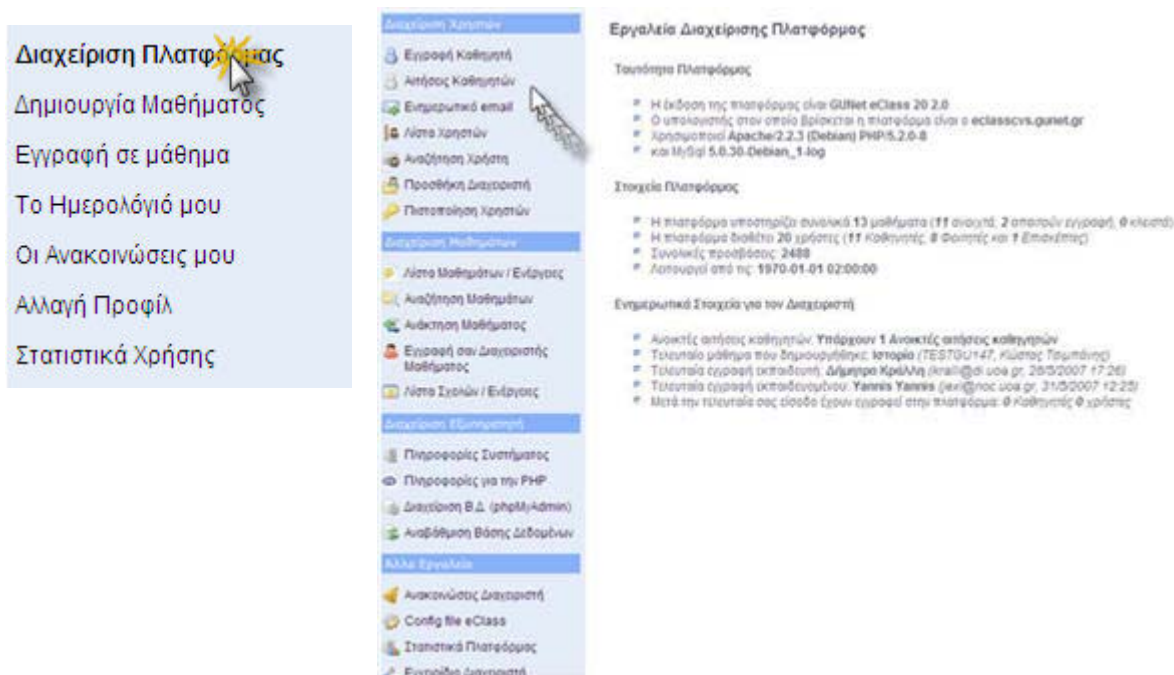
Διαχείριση Πλατφόρμας
Δημιουργία Μαθήματος
Εγγραφή σε μάθημα
Το Ημερολόγιό μου
Οι Ανακοινώσεις μου
Αλλαγή Προφίλ
Στατιστικά Χρήσης

Διαχείριση Χρηστών
Εγγραφή Καθηγητή
Αιτήσεις Καθηγητών
Ενημερωτικό email
Λίστα Χρηστών
Αναζήτηση Χρήστη
Προσθήκη Διαχειριστή
Πιστοποίηση Χρηστών
Διαχείριση Μαθημάτων
Λίστα Μαθημάτων / Ενέργειες
Αναζήτηση Μαθημάτων
Ανάκτηση Μαθήματος
Εγγραφή σαν Διαχειριστής Μαθήματος
Λίστα Σχολών / Ενέργειες
Διαχείριση Εξυπηρετητή
Πληροφορίες Συστήματος
Πληροφορίες για την PHP
Διαχείριση Β.Δ. (phpMyAdmin)
Αναβάθμιση Βάσης Δεδομένων
Άλλα Εργαλεία
Ανακοινώσεις Διαχειριστή
Config file eClass
Στατιστικά Πλατφόρμας
Εγχειρίδιο Διαχειριστή

Εργαλεία Διαχείρισης Πλατφόρμας

Ταυτότητα Πλατφόρμας

Η έκδοση της πλατφόρμας είναι GUNet eClass 2.0
Ο υπολογιστής στον οποίο βρίσκεται η πλατφόρμα είναι ο eclasscvs.gunet.gr
Χρησιμοποιεί Apache/2.2.3 (Debian) PHP/5.2.0-8
και MySql 5.0.30-Debian_1-log

Στοιχεία Πλατφόρμας

Η πλατφόρμα υποστηρίζει συνολικά 13 μαθήματα (11 ανοιχτά, 2 απαιτούν εγγραφή, 0 κλειστά)
Η πλατφόρμα διαθέτει 20 χρήστες (11 Καθηγητές, 8 Φοιτητές και 1 Επισκέπτες)
Συνολικές προσβάσεις: 2488
Λειτουργεί από τις: 1970-01-01 02:00:00

Ενημερωτικά Στοιχεία για τον Διαχειριστή

Ανοικτές αιτήσεις καθηγητών: Υπάρχουν 1 Ανοικτές αιτήσεις καθηγητών
Τελευταίο μάθημα που δημιουργήθηκε: Ιστορία (TESTGU147, Κώστας Τσιμπάνης)
Τελευταία εγγραφή (εκπαιδευτή): Δήμητρα Κρέλλη (krelli@di.uoa.gr, 28/5/2007 17:26)
Τελευταία εγγραφή (εκπαιδευόμενου): Yannis Yannis (iexi@noc.uoa.gr, 31/5/2007 12:25)
Μετά την τελευταία σας είσοδο έχουν εγγραφεί στην πλατφόρμα: 0 Καθηγητές 0 χρήστες